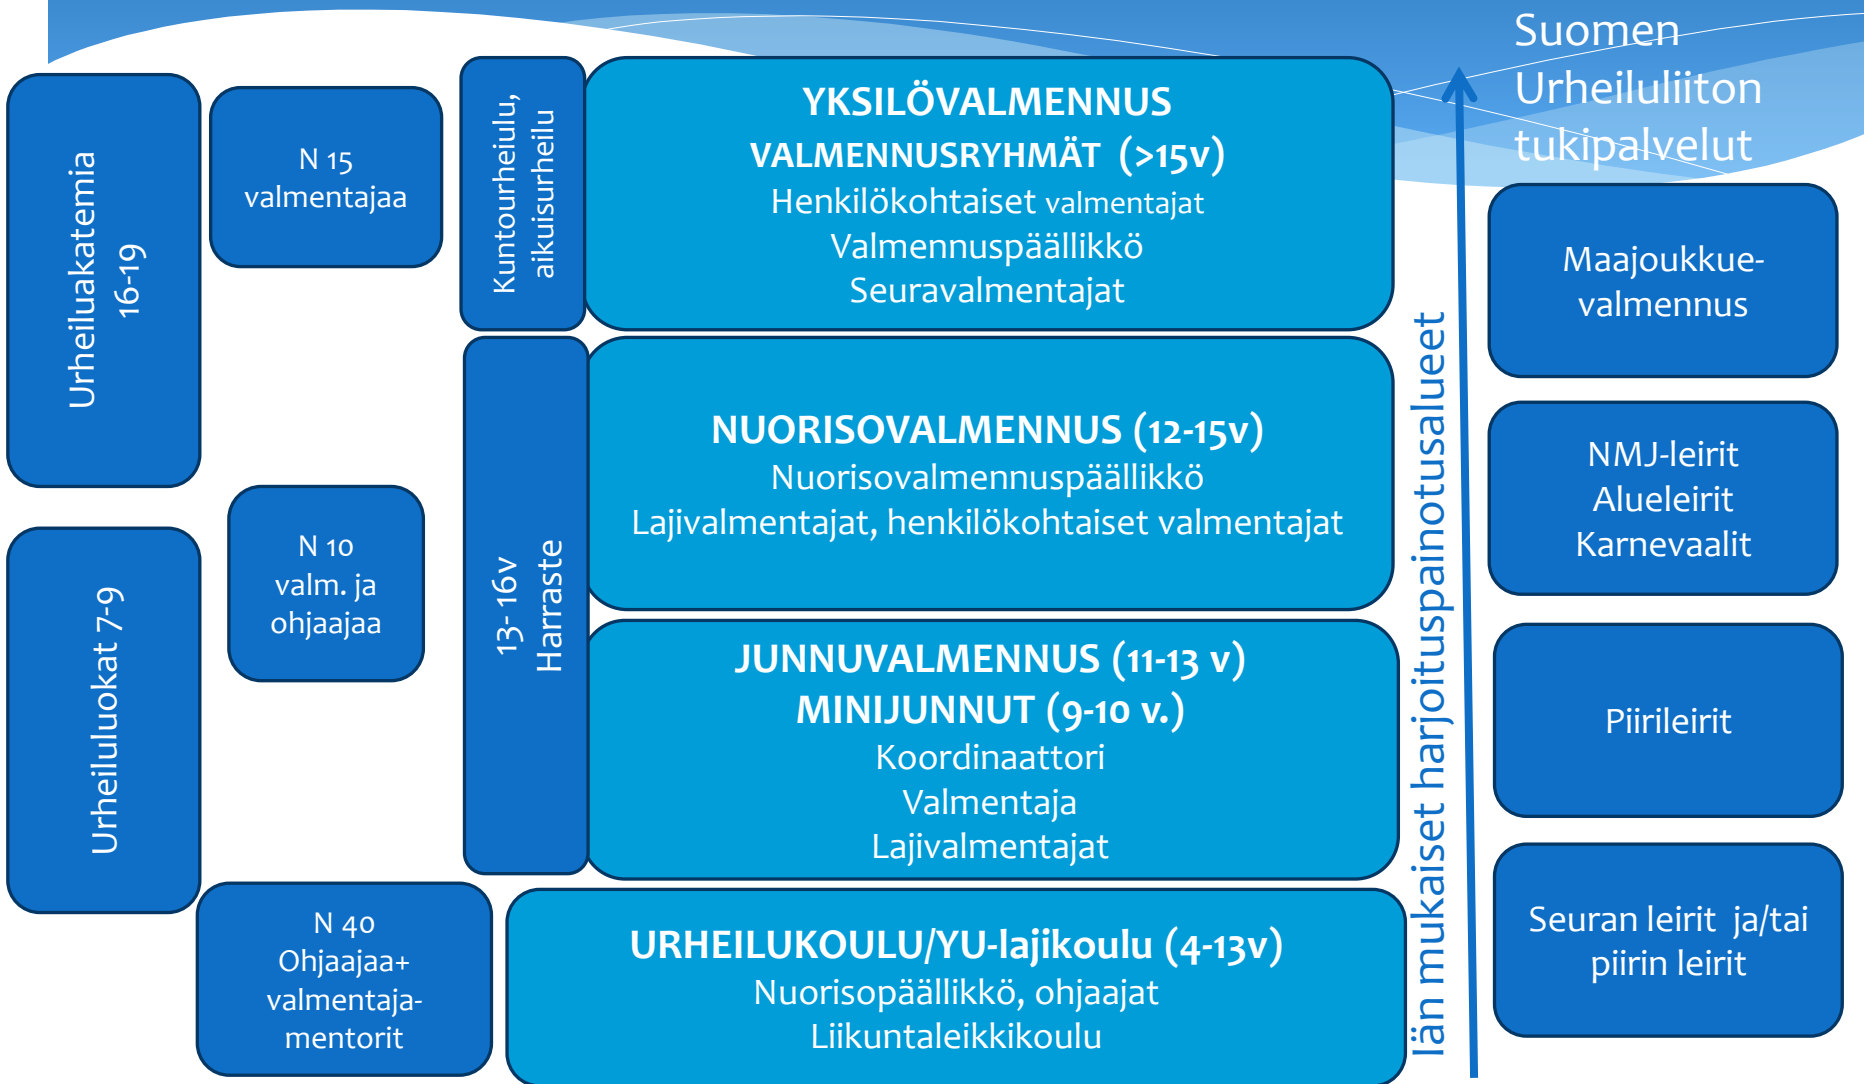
Suomen Urheiluliiton tukipalvelut

Urheiluakatemia 16-19

N 15 valmentajaa

Kuntourheilu, aikuisurheilu

YKSILÖVALMENNUS
VALMENNUSRYHMÄT (>15v)
Henkilökohtaiset valmentajat
Valmennuspäällikkö
Seuravalmentajat

Maajoukkue-valmennus

NUORISOVALMENNUS (12-15v)
Nuorisovalmennuspäällikkö
Lajivalmentajat, henkilökohtaiset valmentajat

NMJ-leirit
Alueleirit
Karnevaalit

Urheiluluokat 7-9

N 10 valm. ja ohjaajaa

13- 16v Harraste

JUNNUVALMENNUS (11-13 v)
MINIJUNNUT (9-10 v.)
Koordinaattori
Valmentaja
Lajivalmentajat

Piirileirit

Iän mukaiset harjoituspainotusalueet

N 40 Ohjaajaa+ valmentaja-mentorit

URHEILUKOULU/YU-lajikoulu (4-13v)
Nuorisopäällikkö, ohjaajat
Liikuntaleikkikoulu

Seuran leirit ja/tai piirin leirit